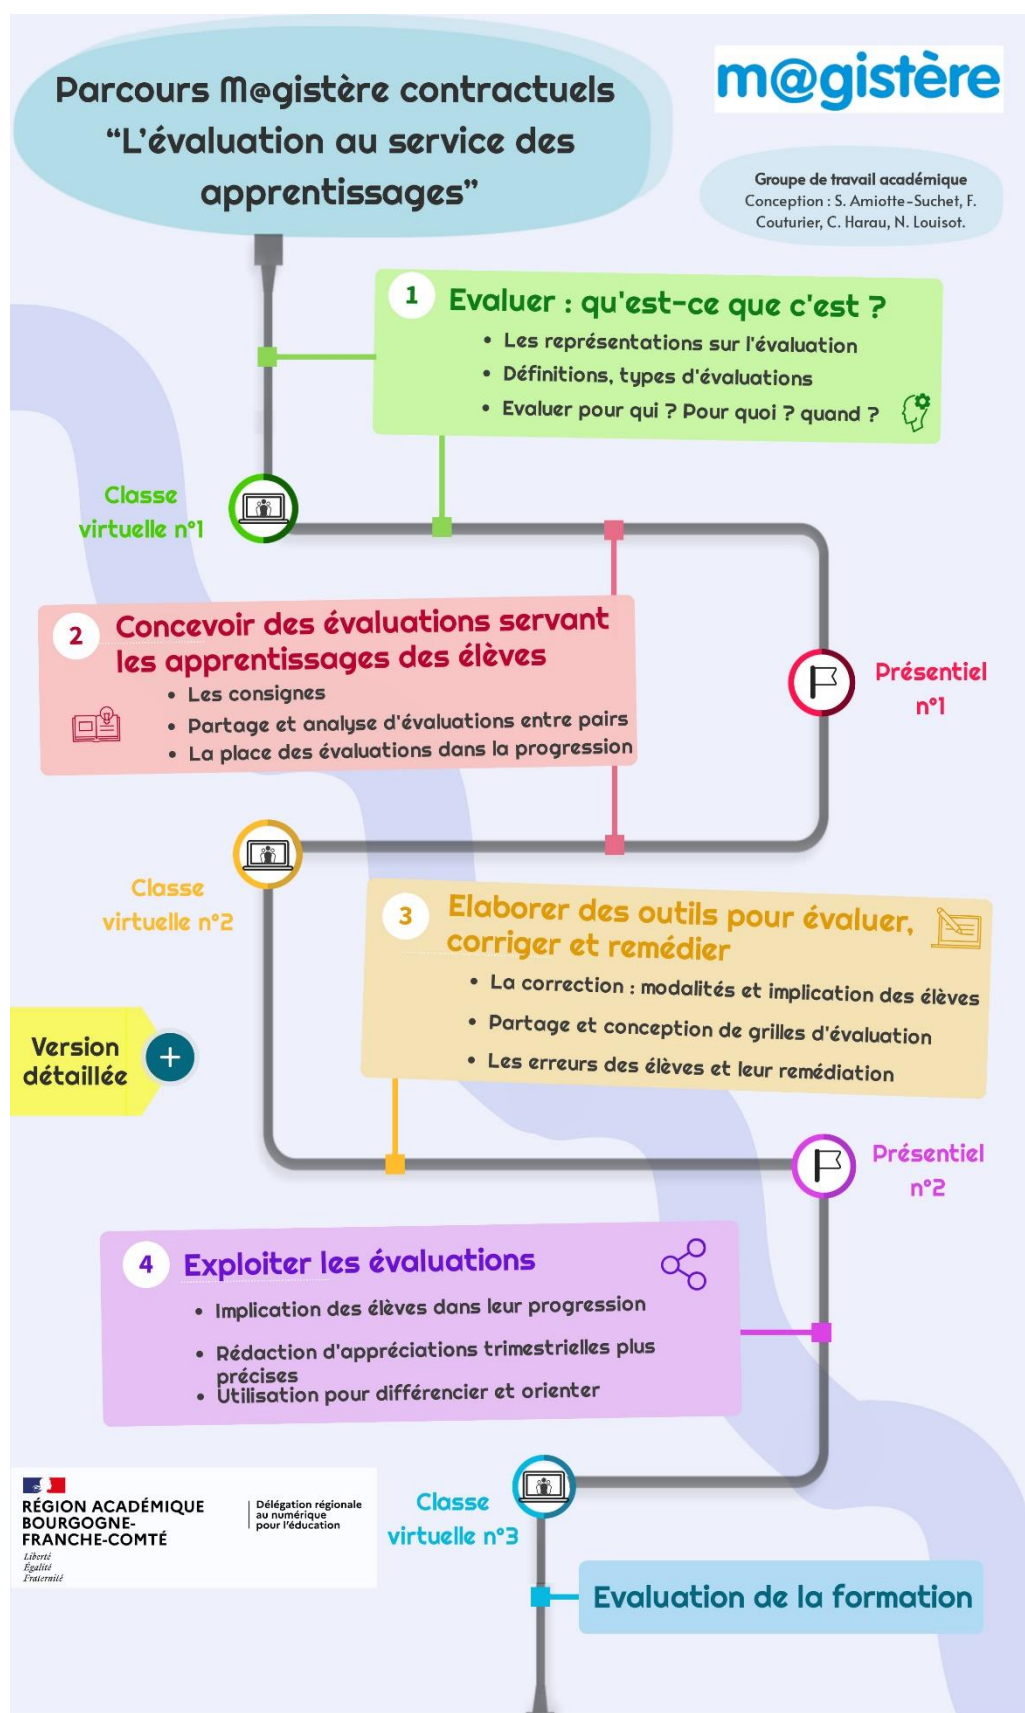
Parcours M@gistère contractuels "L'évaluation au service des apprentissages"

m@gistère

Groupe de travail académique
Conception : S. Amiotte-Suchet, F. Couturier, C. Harau, N. Louisot.

1 Evaluer : qu'est-ce que c'est ?
• Les représentations sur l'évaluation
• Définitions, types d'évaluations
• Evaluer pour qui ? Pour quoi ? quand ?

Classe virtuelle n°1

2 Concevoir des évaluations servant les apprentissages des élèves
• Les consignes
• Partage et analyse d'évaluations entre pairs
• La place des évaluations dans la progression

Présentiel n°1

Classe virtuelle n°2

3 Elaborer des outils pour évaluer, corriger et remédier
• La correction : modalités et implication des élèves
• Partage et conception de grilles d'évaluation
• Les erreurs des élèves et leur remédiation

Version détaillée +

Présentiel n°2

4 Exploiter les évaluations
• Implication des élèves dans leur progression
• Rédaction d'appréciations trimestrielles plus précises
• Utilisation pour différencier et orienter

RÉGION ACADÉMIQUE BOURGOGNE-FRANCHE-COMTÉ
Liberté
Égalité
Fraternité
Délégation régionale au numérique pour l'éducation

Classe virtuelle n°3

Evaluation de la formation